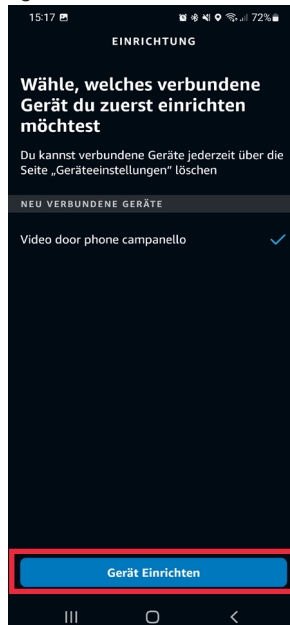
15:17 72%

EINRICHTUNG

Wähle, welches verbundene Gerät du zuerst einrichten möchtest

Du kannst verbundene Geräte jederzeit über die Seite „Geräteeinstellungen" löschen

NEU VERBUNDENE GERÄTE

Video door phone campanello

Gerät Einrichten